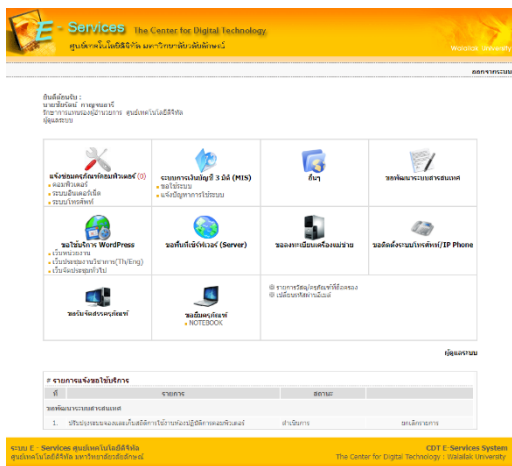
E - Services The Center for Digital Technology
ศูนย์เทคโนโลยีดิจิทัล มหาวิทยาลัยวลัยลักษณ์
Walailak University

ออกจากระบบ

ยินดีต้อนรับ :
นายพีรพัฒน์ กาญจนะศรี
รักษาการแทนหัวหน้าฝ่ายบริการ ศูนย์เทคโนโลยีดิจิทัล
ผู้ดูแลระบบ

แจ้งซ่อมครุภัณฑ์คอมพิวเตอร์ (0)
คอมพิวเตอร์
ระบบอินเตอร์เน็ต
ระบบโทรศัพท์

ระบบการเงินบัญชี 3 มิติ (MIS)
ขอใช้ระบบ
แจ้งปัญหาการใช้ระบบ

กีฬา

ขอพัฒนาระบบสารสนเทศ

ขอใช้บริการ WordPress
เว็บหน่วยงาน
เว็บประชุมงานวิชาการ(Th/Eng)
เว็บจัดประชุมทั่วไป

ขอพื้นที่เซิร์ฟเวอร์ (Server)

ขอลงทะเบียนเครื่องแม่ข่าย

ขอติดตั้งหมายเลขโทรศัพท์/IP Phone

ขอยืมวัสดุครุภัณฑ์

ขอยืมครุภัณฑ์
NOTEBOOK

รายการวัสดุ/ครุภัณฑ์ที่ต้องคืน
เปลี่ยนรหัสผ่านอีเมล์

ผู้ดูแลระบบ

รายการแจ้งขอใช้บริการ
| ที่ | รายการ | | สถานะ |
|---|---|---|---|
| ขอพัฒนาระบบสารสนเทศ | | | |
| 1. | ปรับปรุงระบบจองและเก็บสถิติการใช้งานห้องปฏิบัติการคอมพิวเตอร์ | ดำเนินการ | ยกเลิกรายการ |

ระบบ E - Services ศูนย์เทคโนโลยีดิจิทัล
ศูนย์เทคโนโลยีดิจิทัล มหาวิทยาลัยวลัยลักษณ์
CDT E-Services System
The Center for Digital Technology | Walailak University